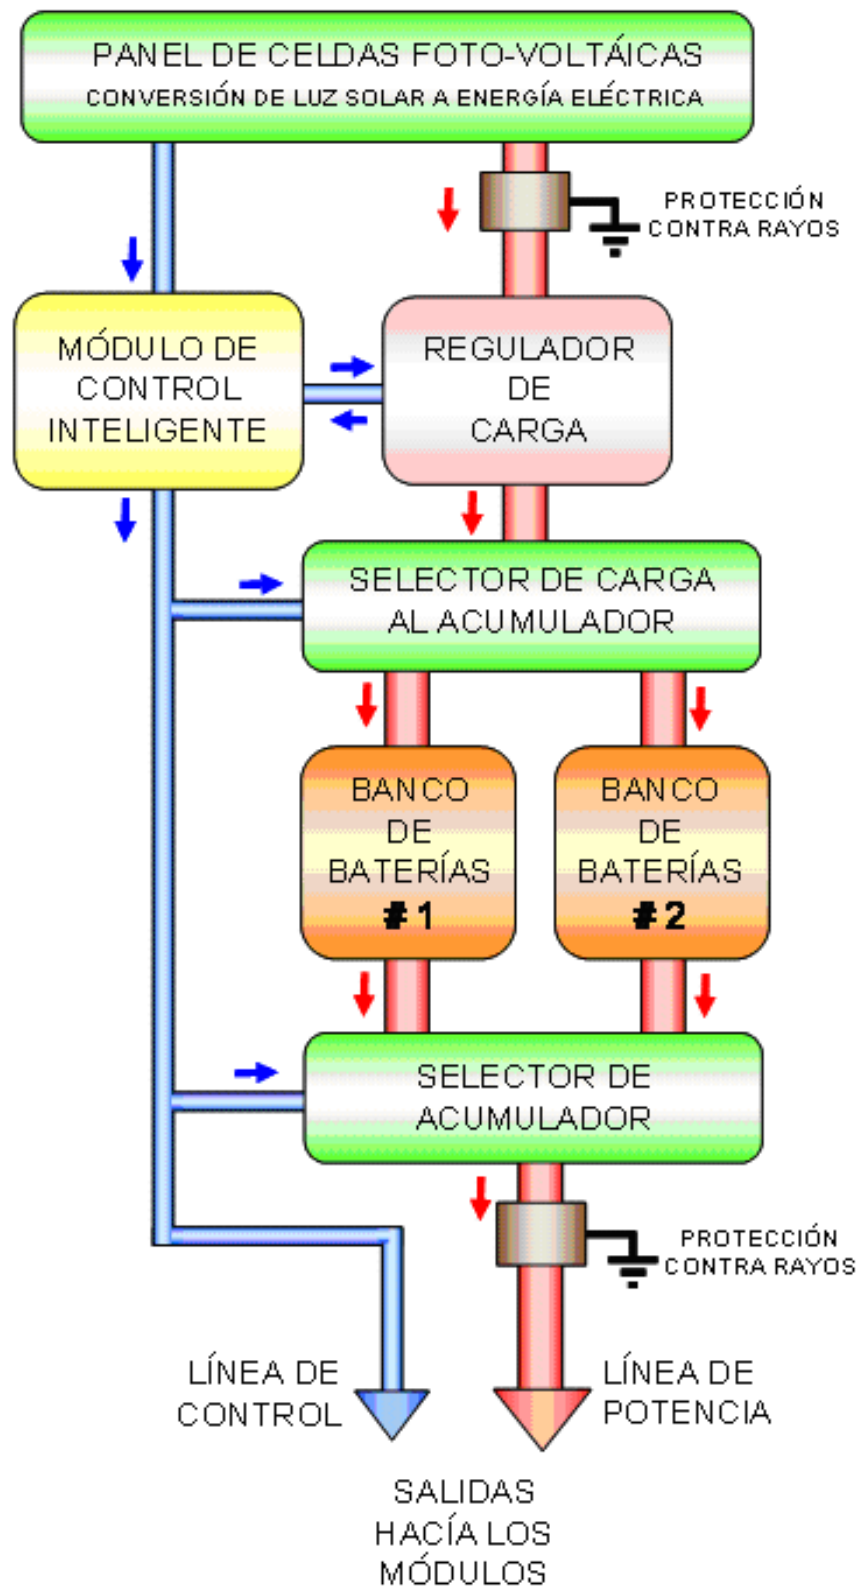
PANEL DE CELDAS FOTO-VOLTÁICAS
CONVERSIÓN DE LUZ SOLAR A ENERGÍA ELÉCTRICA

PROTECCIÓN CONTRA RAYOS

MÓDULO DE CONTROL INTELIGENTE

REGULADOR DE CARGA

SELECTOR DE CARGA AL ACUMULADOR

BANCO DE BATERÍAS #1

BANCO DE BATERÍAS #2

SELECTOR DE ACUMULADOR

PROTECCIÓN CONTRA RAYOS

LÍNEA DE CONTROL

LÍNEA DE POTENCIA

SALIDAS HACÍA LOS MÓDULOS